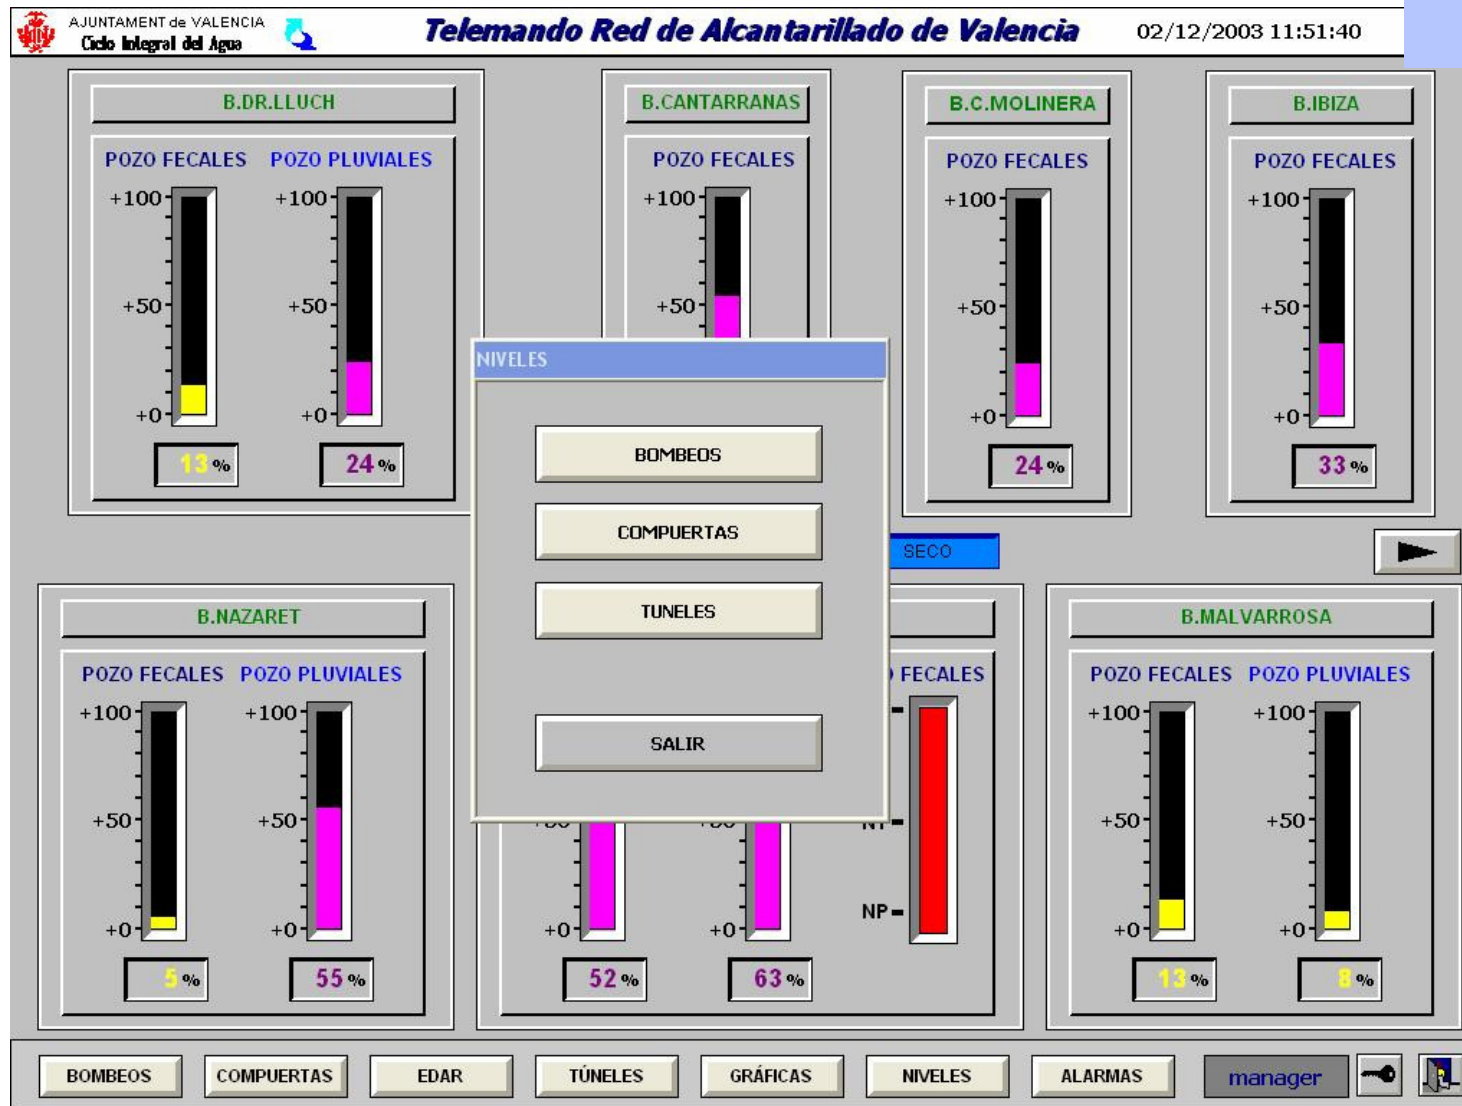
AJUNTAMENT de VALENCIA
Ciclo Integral del Agua

Telemando Red de Alcantarillado de Valencia

02/12/2003 11:51:40

B.DR.LLUCH
POZO FECALES POZO PLUVIALES
+100 +50 +0
+100 +50 +0
13 %
24 %

B.CANTARRANAS
POZO FECALES
+100 +50

B.C.MOLINERA
POZO FECALES
+100 +50 +0
24 %

B.IBIZA
POZO FECALES
+100 +50 +0
33 %

NIVELES
BOMBEOS
COMPUERTAS
TUNELES
SALIR

SECO

B.NAZARET
POZO FECALES POZO PLUVIALES
+100 +50 +0
+100 +50 +0
5 %
55 %

+0 +0
52 %
63 %

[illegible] FECALES
NP

B.MALVARROSA
POZO FECALES POZO PLUVIALES
+100 +50 +0
+100 +50 +0
13 %
8 %

BOMBEOS COMPUERTAS EDAR TÚNELES GRÁFICAS NIVELES ALARMAS manager